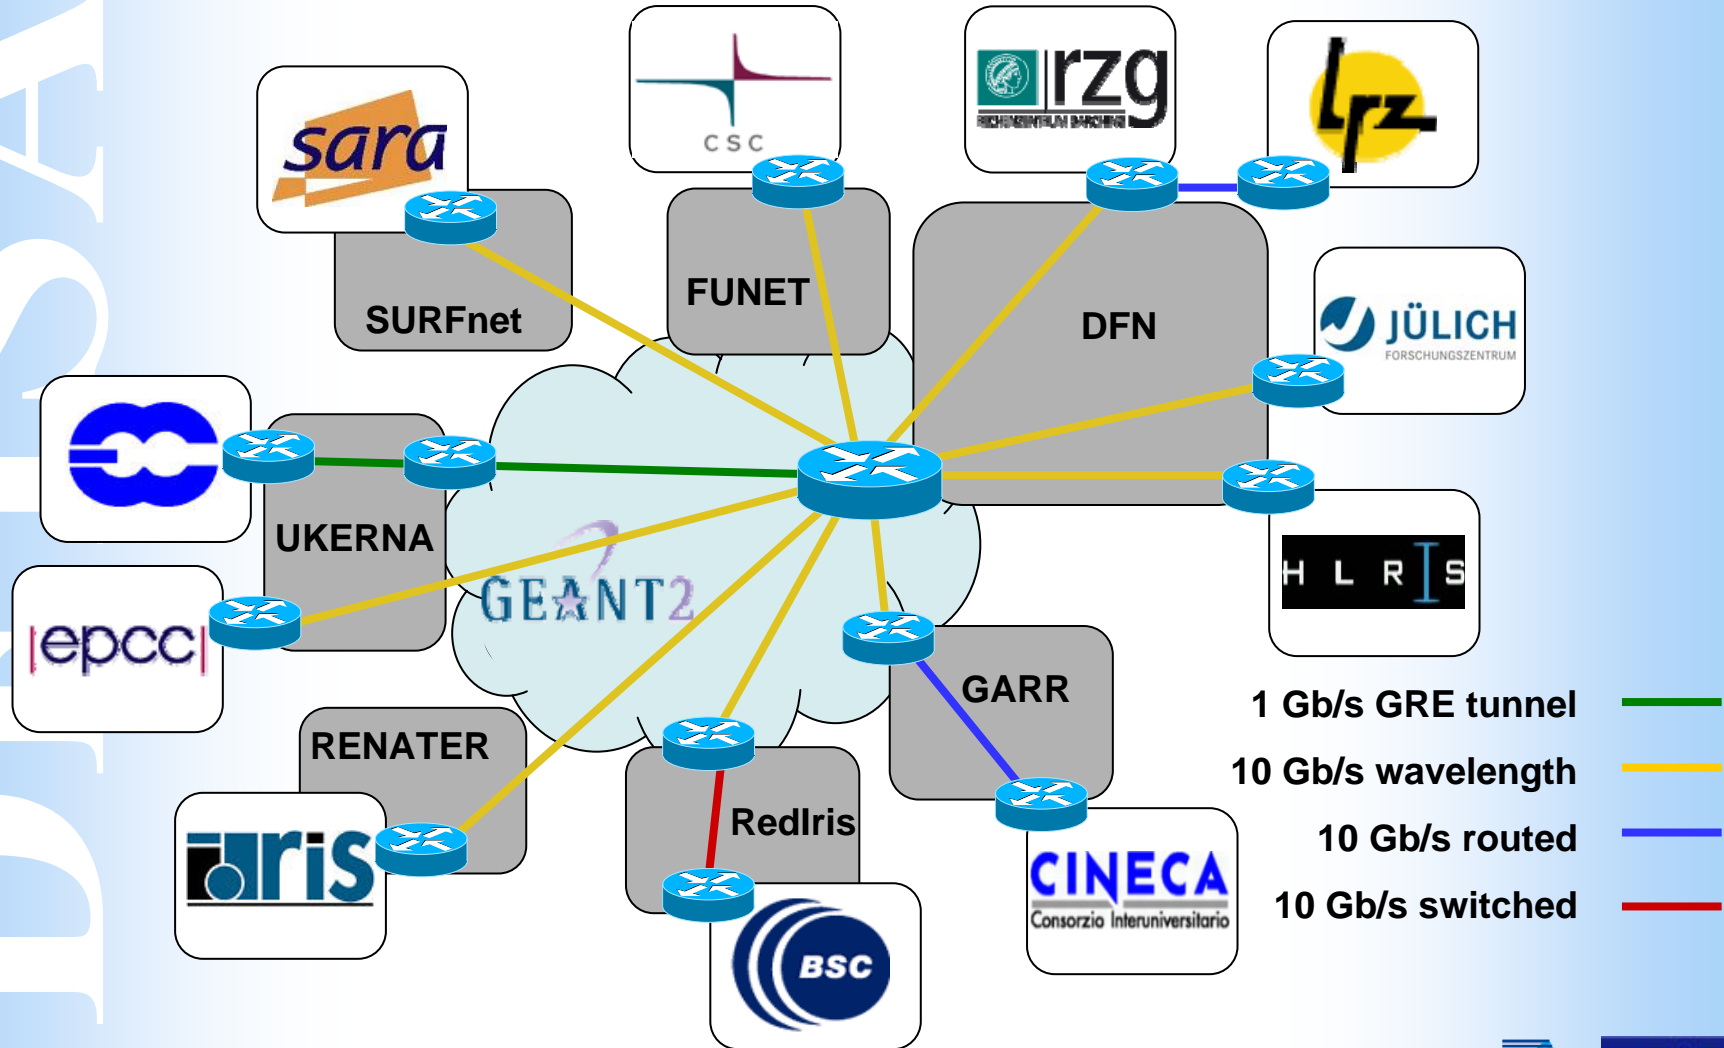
sara

SURFnet

CSC

FUNET

rzg

RECHENZENTRUM GARCHING

lrz

DFN

JÜLICH

FORSCHUNGSZENTRUM

UKERNA

GEANT2

epcc

HLRS

GARR

RENATER

RedIris

iris

BSC

CINECA

Consorzio Interuniversitario

1 Gb/s GRE tunnel

10 Gb/s wavelength

10 Gb/s routed

10 Gb/s switched